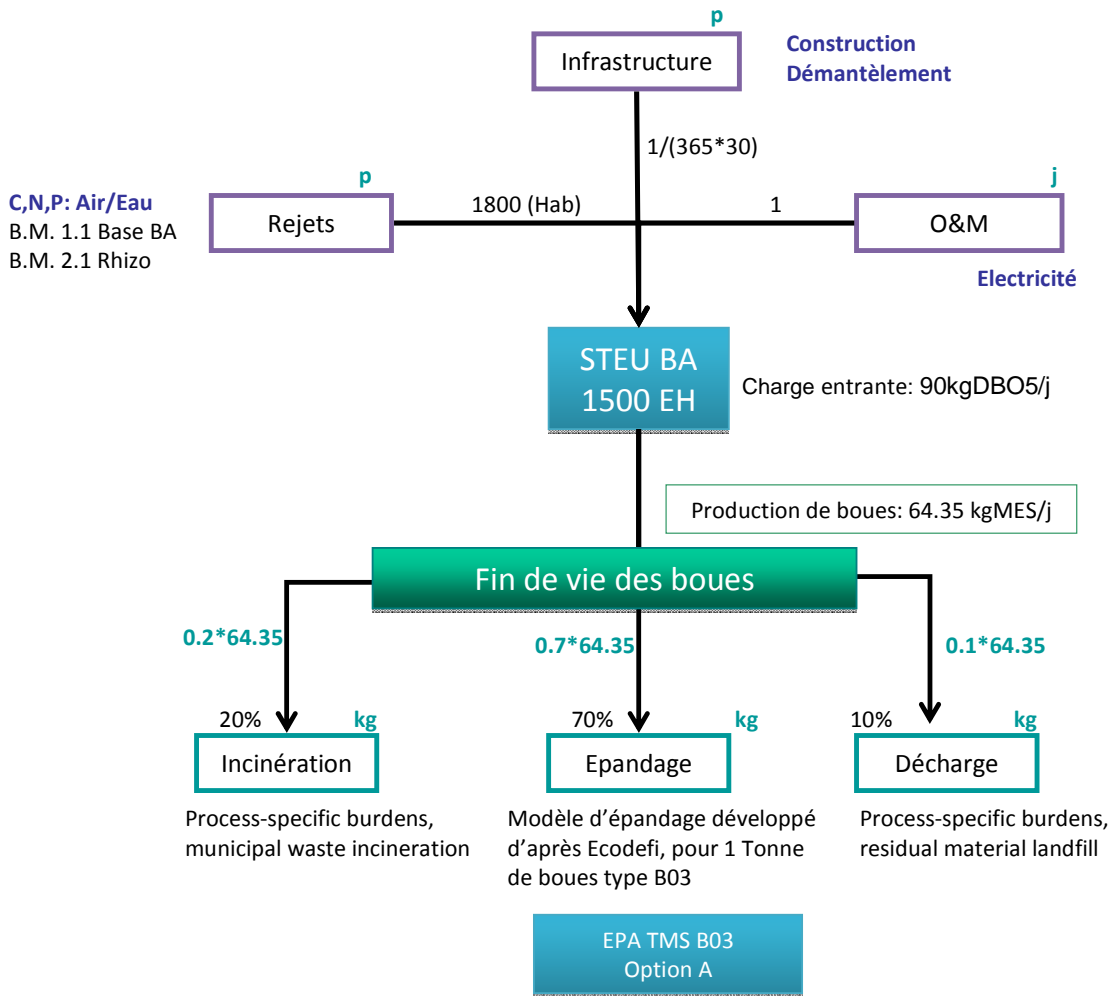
p
Infrastructure
Construction
Démantèlement

1/(365*30)

C,N,P: Air/Eau
B.M. 1.1 Base BA
B.M. 2.1 Rhizo

p
Rejets
1800 (Hab)
1
j
O&M
Electricité

STEU BA
1500 EH
Charge entrante: 90kgDBO5/j

Production de boues: 64.35 kgMES/j

Fin de vie des boues

0.2*64.35
0.7*64.35
0.1*64.35

20%
kg
Incinération
Process-specific burdens, municipal waste incineration

70%
kg
Epandage
Modèle d'épandage développé d'après Ecodefi, pour 1 Tonne de boues type B03

10%
kg
Décharge
Process-specific burdens, residual material landfill

EPA TMS B03
Option A